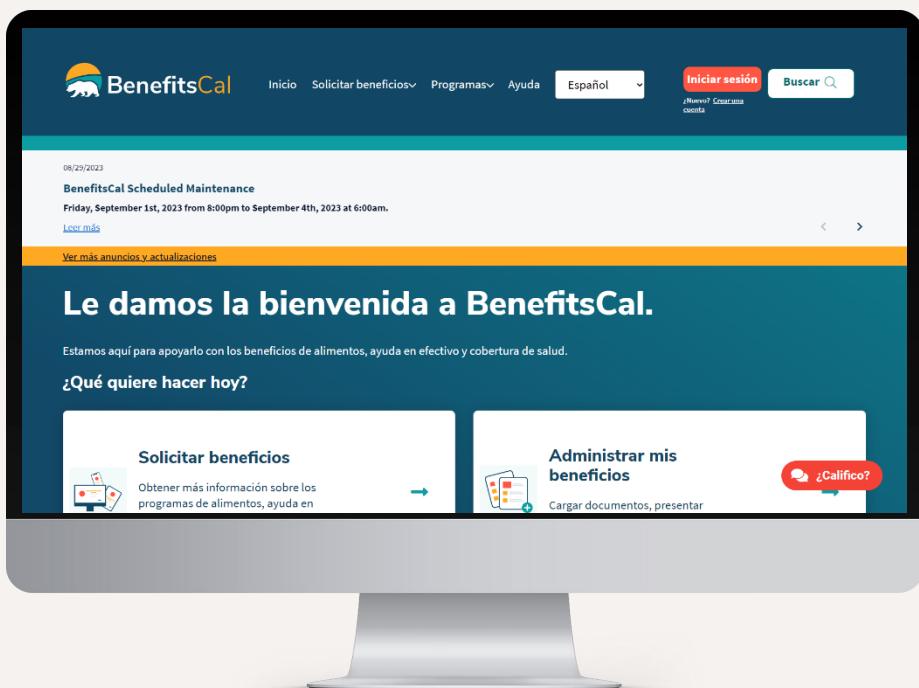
BenefitsCal

Inicio Solicitar beneficios Programas Ayuda Español

Iniciar sesión
¿Nuevo? Crear una cuenta

Buscar

08/29/2023

BenefitsCal Scheduled Maintenance

Friday, September 1st, 2023 from 8:00pm to September 4th, 2023 at 6:00am.

Leer más

Ver más anuncios y actualizaciones

Le damos la bienvenida a BenefitsCal.

Estamos aquí para apoyarlo con los beneficios de alimentos, ayuda en efectivo y cobertura de salud.

¿Qué quiere hacer hoy?

Solicitar beneficios

Obtener más información sobre los programas de alimentos, ayuda en

Administrar mis beneficios

Cargar documentos, presentar

¿Califico?